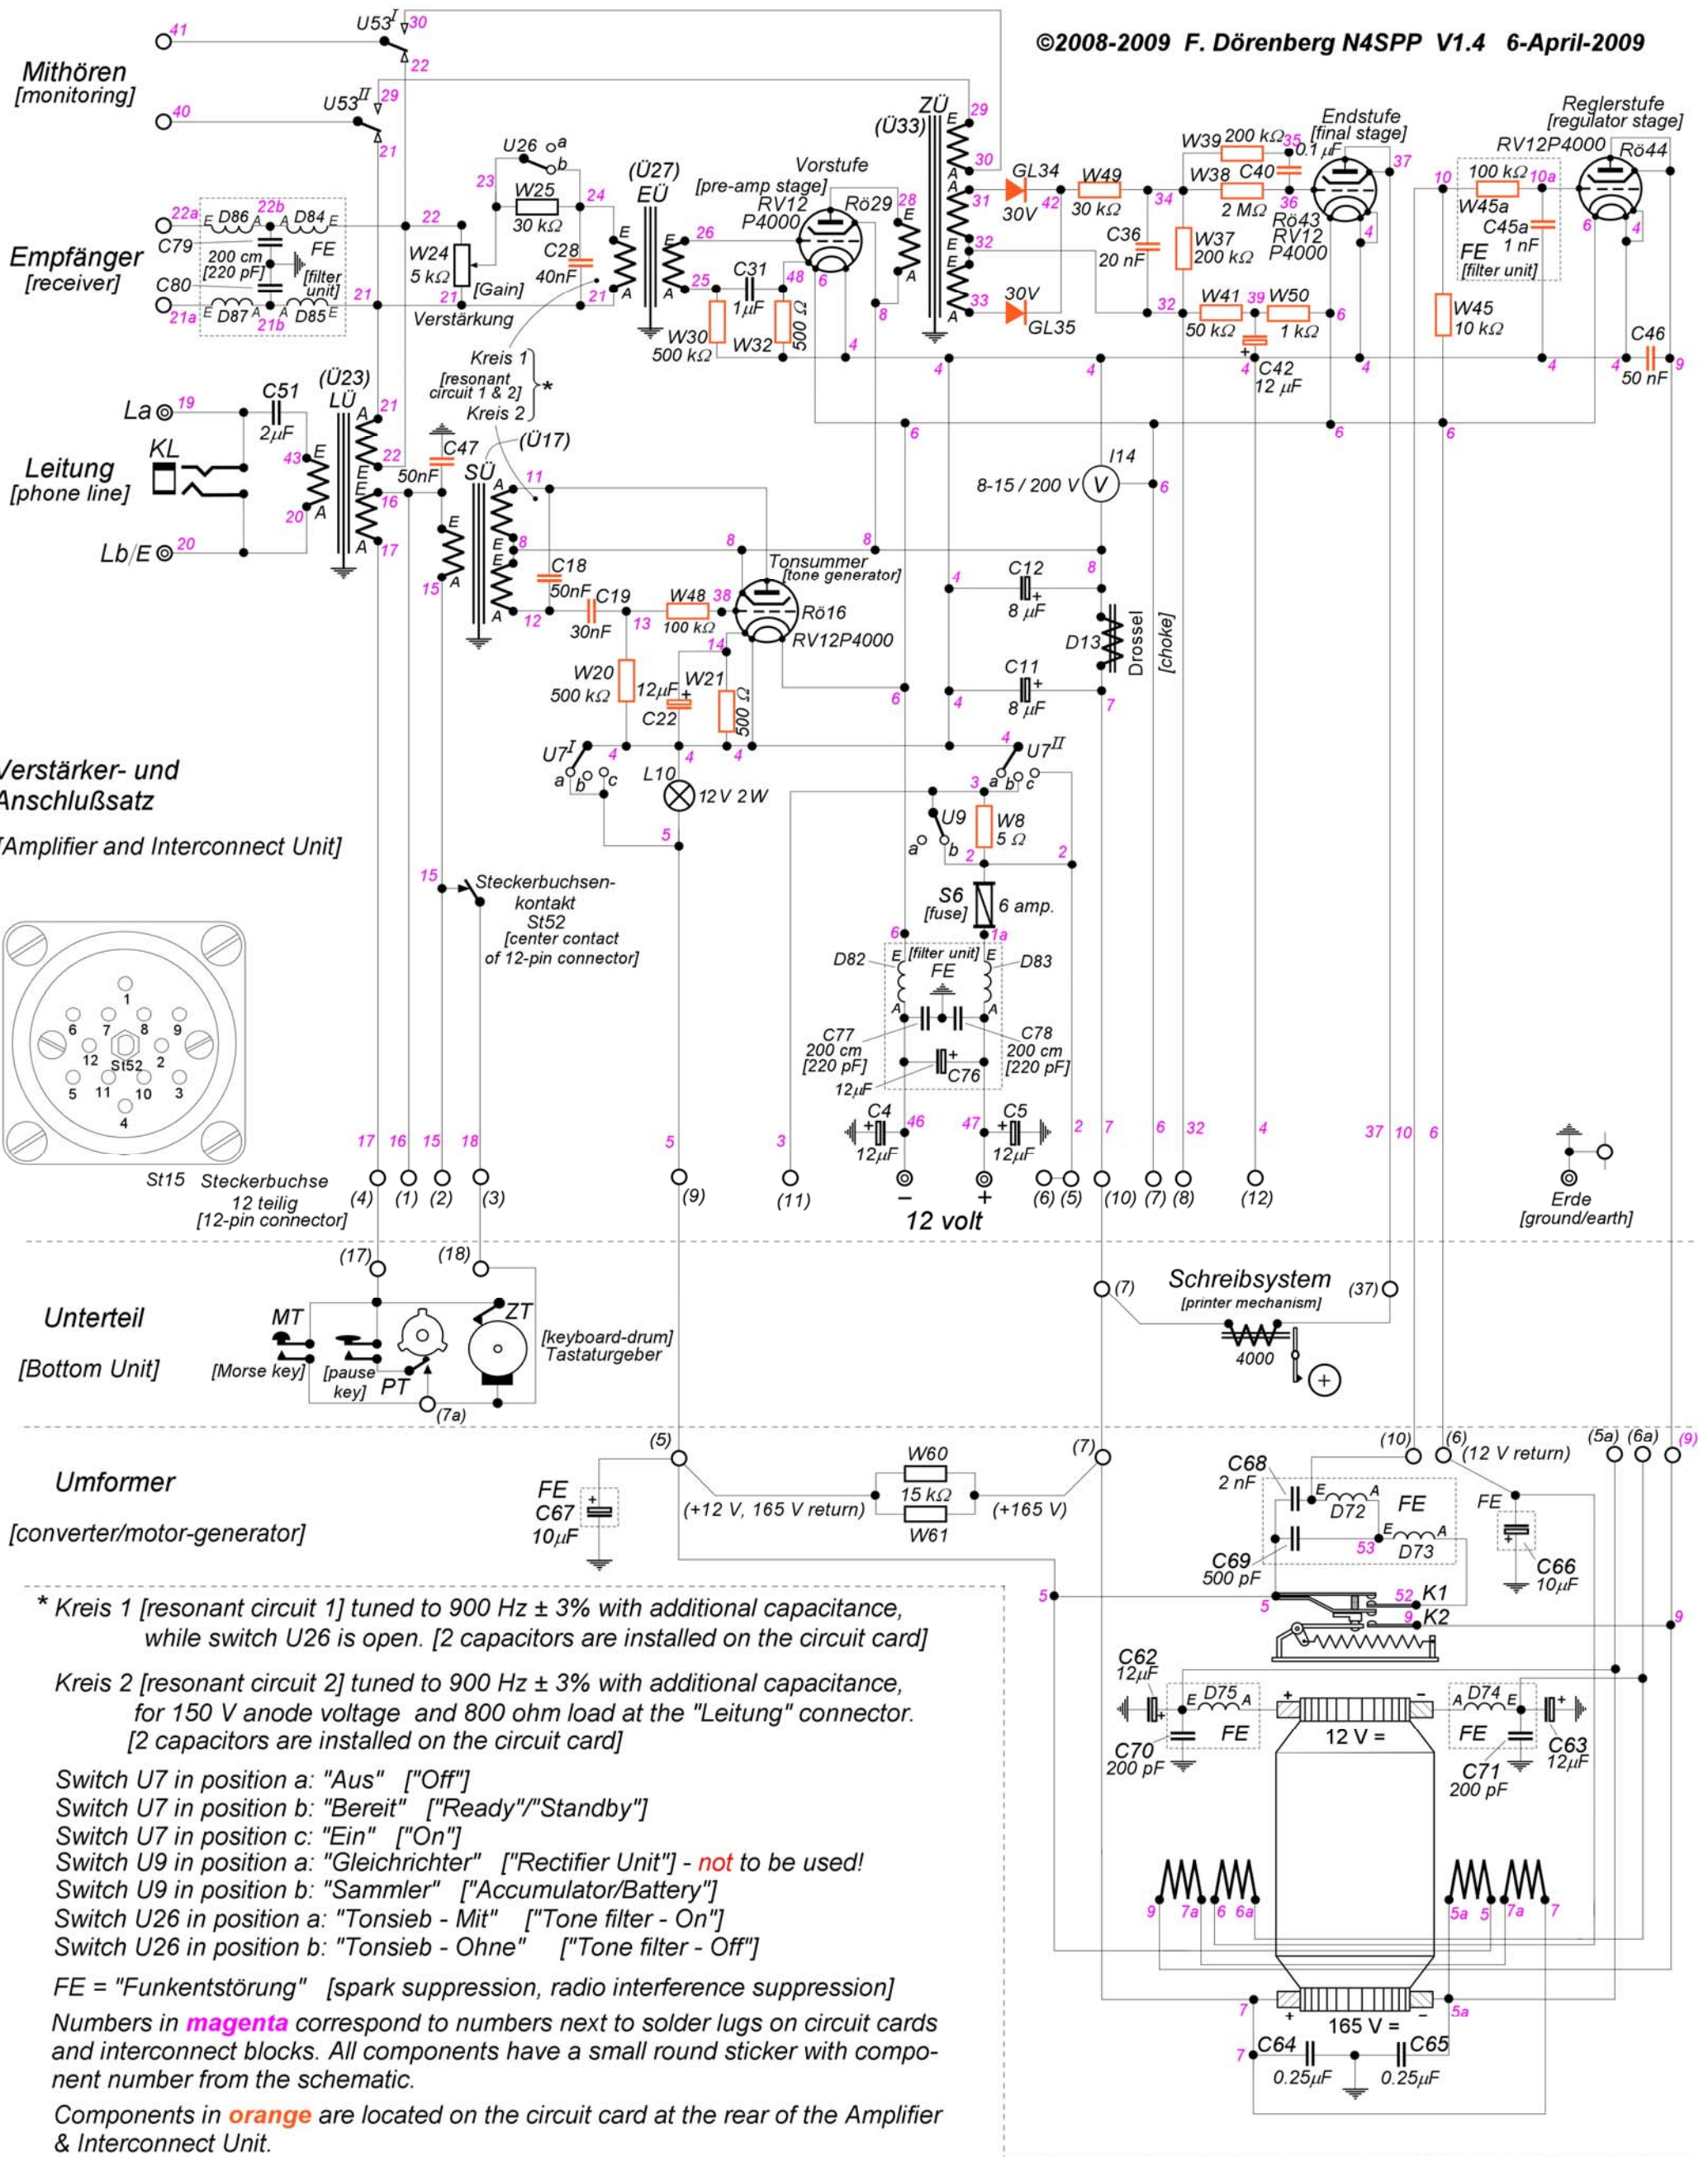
©2008-2009 F. Dörenberg N4SPP V1.4 6-April-2009

Mithören
[monitoring]

Empfänger
[receiver]

Leitung
[phone line]

Verstärker- und
Anschlußsatz

[Amplifier and Interconnect Unit]

Unterteil

[Bottom Unit]

Umformer

[converter/motor-generator]

41 U53$^I$ 30 22 40 U53$^{II}$ 29 21

U26 a b 23 W25 30 kΩ 24 22a E D86 A 22b A D84 E FE C79 200 cm [220 pF] [filter unit] C80 21a E D87 A 21b A D85 E 22 W24 5 kΩ [Gain] 21 Verstärkung C28 40nF E A 21

(Ü27) EÜ E A 26 25 C31 1μF W30 500 kΩ W32 500 Ω 48 Vorstufe [pre-amp stage] RV12 P4000 Rö29 28 E A 8 6 4

ZÜ (Ü33) E A E A E A E A 29 30 31 32 33 GL34 30V 42 GL35 30V W49 30 kΩ 34 C36 20 nF W37 200 kΩ 32 W41 50 kΩ 39 W50 1 kΩ 6 C42 12 μF 4 W39 200 kΩ 35 0.1 μF W38 C40 2 MΩ 36 Endstufe [final stage] Rö43 RV12 P4000 37 4

Reglerstufe [regulator stage] RV12P4000 Rö44 10 100 kΩ 10a W45a C45a 1 nF FE [filter unit] W45 10 kΩ C46 50 nF 9 6 4

Kreis 1 [resonant circuit 1 & 2] Kreis 2 *

La 19 C51 2μF KL Lb/E 20 43 E A 20 (Ü23) LÜ A 21 22 E E 16 A 17 C47 50nF SÜ (Ü17) 11 8 E A 15 12 C18 50nF C19 30nF 13 W48 100 kΩ 38 Tonsummer [tone generator] Rö16 RV12P4000 14 W20 500 kΩ 12μF W21 C22 500 Ω 6 4

I14 8-15 / 200 V V 6 C12 8 μF C11 8 μF D13 Drossel [choke] 8 7 4

U7$^I$ a b c 4 L10 12 V 2 W 5 U7$^{II}$ a b c 3 U9 a b W8 5 Ω 2 S6 [fuse] 6 amp. 1a

15 Steckerbuchsen-kontakt St52 [center contact of 12-pin connector]

D82 E [filter unit] FE E D83 A A C77 200 cm [220 pF] C78 200 cm [220 pF] 12μF C76 C4 12μF 46 C5 12μF 47

1 6 7 8 9 12 St52 2 5 11 10 3 4

17 16 15 18 5 3 2 7 6 32 4 37 10 6
St15 Steckerbuchse 12 teilig [12-pin connector] (4) (1) (2) (3) (9) (11) − + 12 volt (6) (5) (10) (7) (8) (12)
Erde [ground/earth]

(17) (18) MT [Morse key] [pause key] PT ZT [keyboard-drum] Tastaturgeber (7a)

(7) Schreibsystem [printer mechanism] (37) 4000 +

(5) FE C67 10μF (+12 V, 165 V return) W60 15 kΩ W61 (+165 V) (7)

(10) (6) (12 V return) (5a) (6a) (9) C68 2 nF E D72 A FE E D73 A 53 C69 500 pF FE C66 10μF 5 52 K1 5 9 K2 9

C62 12μF E D75 A FE C70 200 pF + − 12 V = A D74 E FE C63 12μF C71 200 pF
9 7a 6 6a 5a 5 7a 7
7 5a + 165 V = − 7 C64 0.25μF C65 0.25μF

* Kreis 1 [resonant circuit 1] tuned to 900 Hz ± 3% with additional capacitance, while switch U26 is open. [2 capacitors are installed on the circuit card]

Kreis 2 [resonant circuit 2] tuned to 900 Hz ± 3% with additional capacitance, for 150 V anode voltage and 800 ohm load at the "Leitung" connector. [2 capacitors are installed on the circuit card]

Switch U7 in position a: "Aus" ["Off"]
Switch U7 in position b: "Bereit" ["Ready"/"Standby"]
Switch U7 in position c: "Ein" ["On"]
Switch U9 in position a: "Gleichrichter" ["Rectifier Unit"] - not to be used!
Switch U9 in position b: "Sammler" ["Accumulator/Battery"]
Switch U26 in position a: "Tonsieb - Mit" ["Tone filter - On"]
Switch U26 in position b: "Tonsieb - Ohne" ["Tone filter - Off"]

FE = "Funkentstörung" [spark suppression, radio interference suppression]

Numbers in magenta correspond to numbers next to solder lugs on circuit cards and interconnect blocks. All components have a small round sticker with component number from the schematic.

Components in orange are located on the circuit card at the rear of the Amplifier & Interconnect Unit.